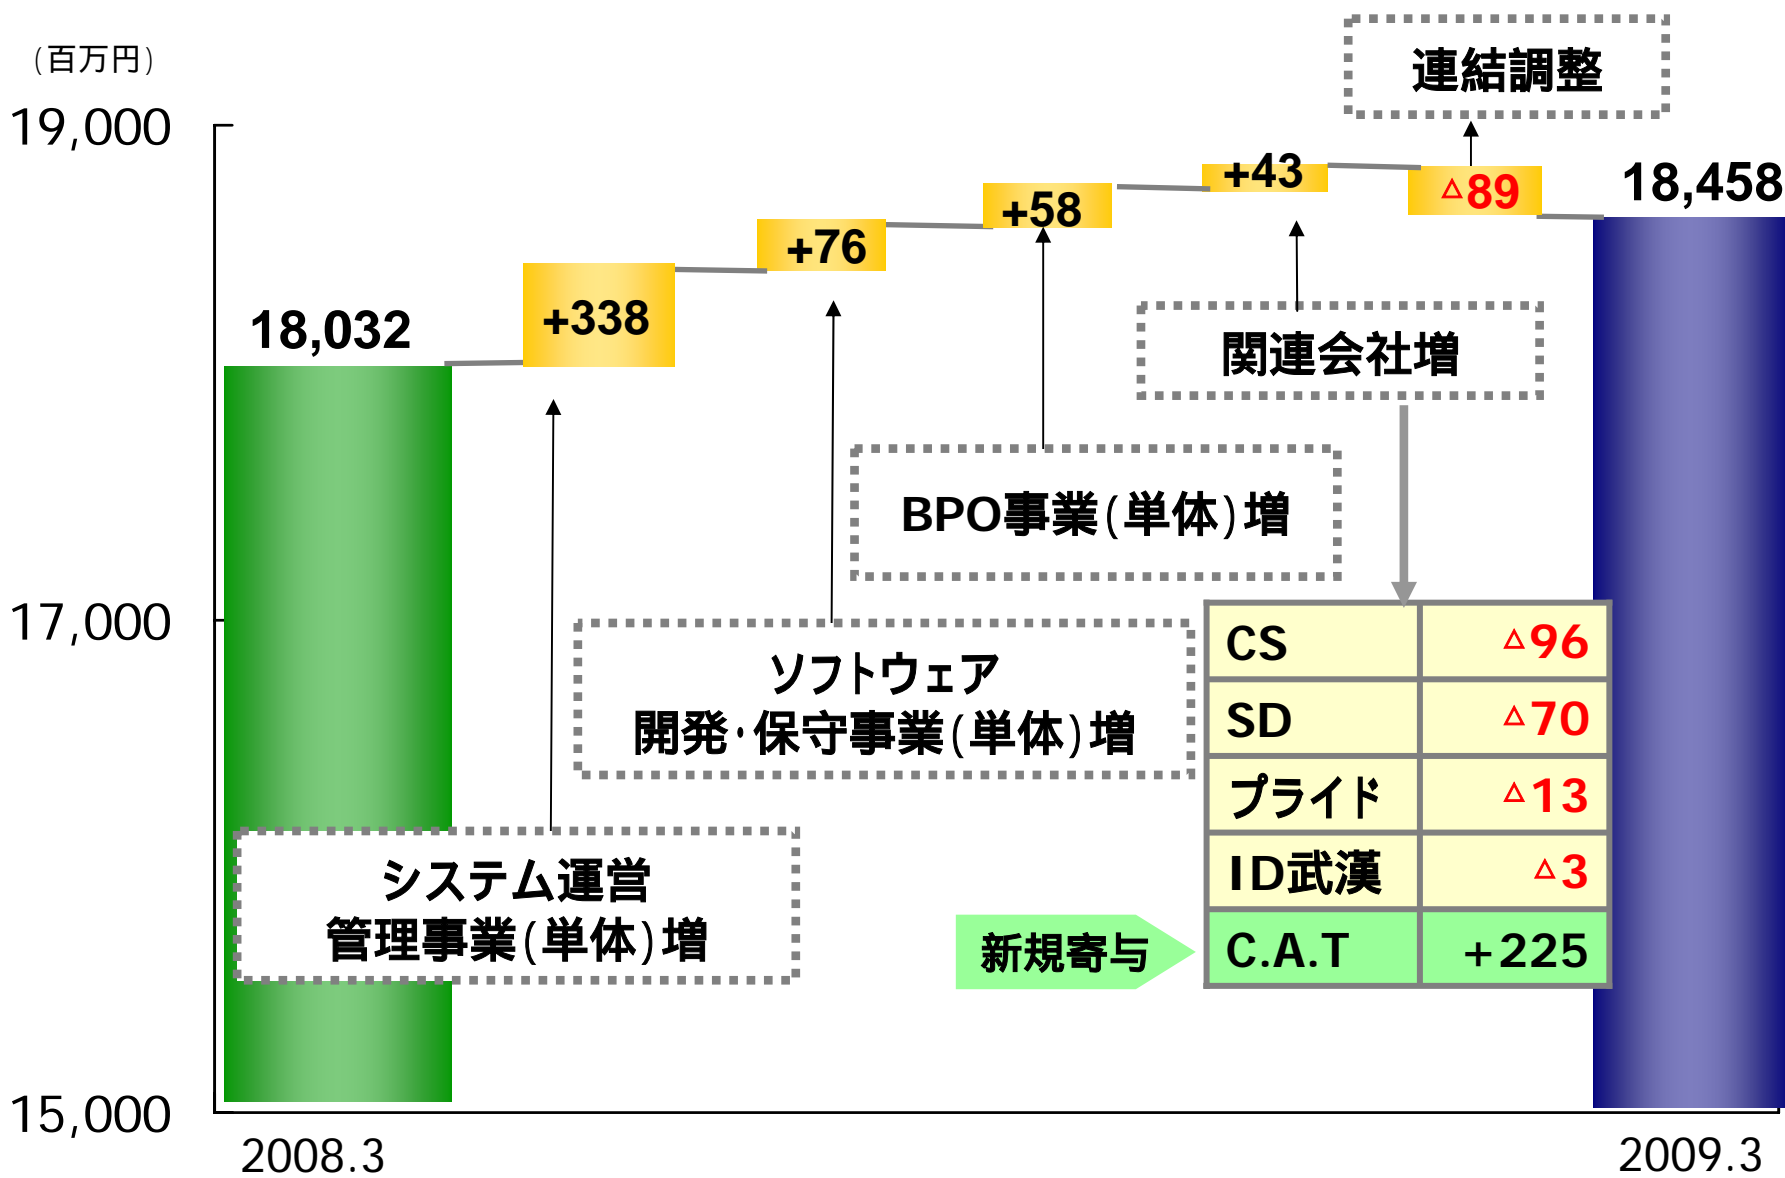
（百万円）

19,000

17,000

15,000

連結調整

18,032

+338

+76

+58

+43

△89

18,458

関連会社増

BPO事業(単体)増

ソフトウェア
開発・保守事業(単体)増

システム運営
管理事業(単体)増

| CS | △96 |
|---|---|
| SD | △70 |
| プライド | △13 |
| ID武漢 | △3 |
| C.A.T | +225 |

新規寄与

2008.3

2009.3